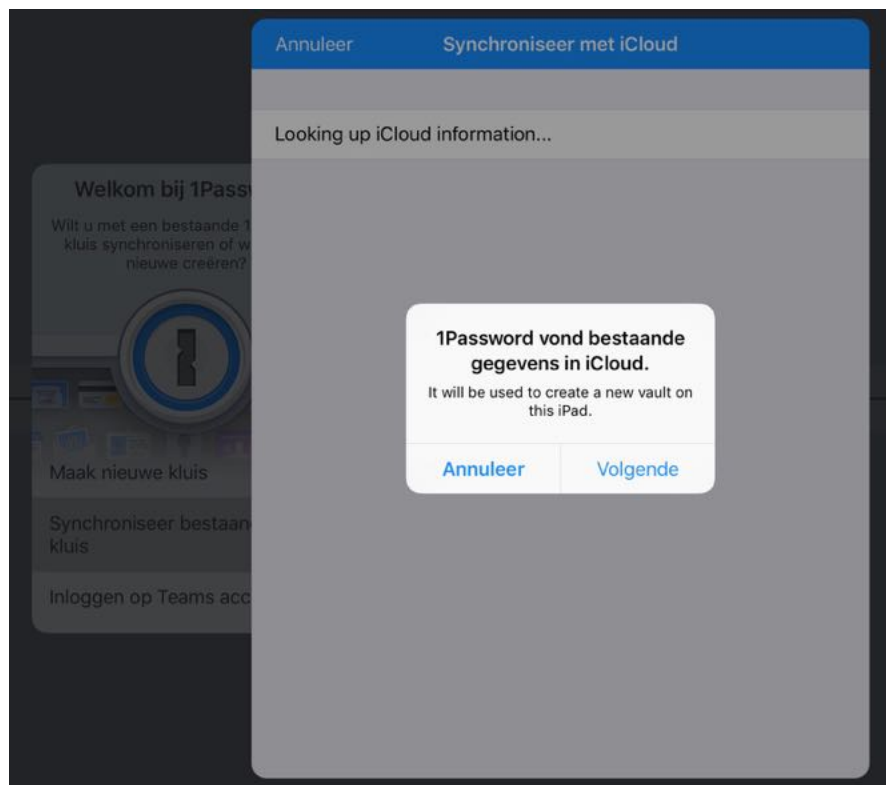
Annuleer
Synchroniseer met iCloud

Looking up iCloud information...

Welkom bij 1Passw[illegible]

Wilt u met een bestaande 1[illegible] kluis synchroniseren of w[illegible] nieuwe creëren?

1Password vond bestaande gegevens in iCloud.

It will be used to create a new vault on this iPad.

Annuleer
Volgende

Maak nieuwe kluis

Synchroniseer bestaan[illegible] kluis

Inloggen op Teams acc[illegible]